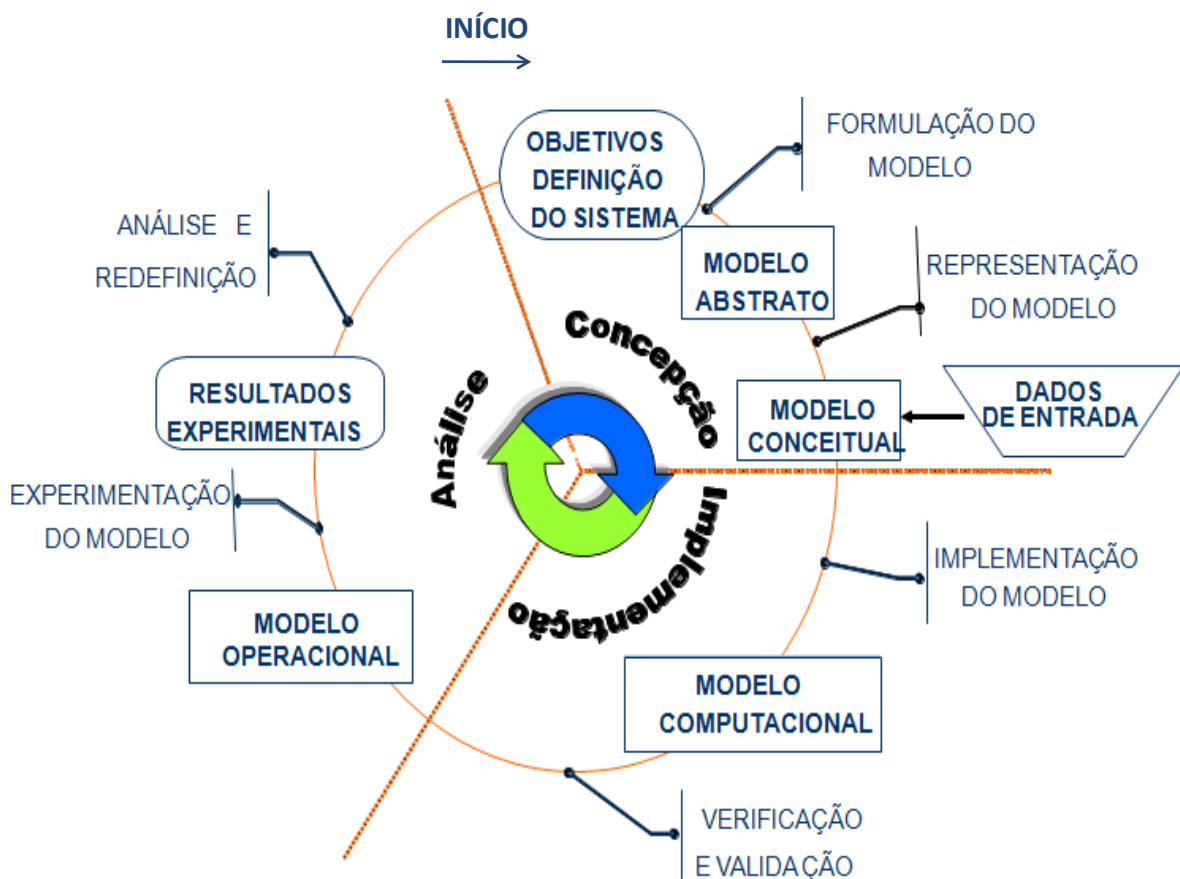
INÍCIO

OBJETIVOS DEFINIÇÃO DO SISTEMA

FORMULAÇÃO DO MODELO

MODELO ABSTRATO

REPRESENTAÇÃO DO MODELO

ANÁLISE E REDEFINIÇÃO

RESULTADOS EXPERIMENTAIS

Concepção

Análise

Implementação

MODELO CONCEITUAL

DADOS DE ENTRADA

EXPERIMENTAÇÃO DO MODELO

IMPLEMENTAÇÃO DO MODELO

MODELO OPERACIONAL

MODELO COMPUTACIONAL

VERIFICAÇÃO E VALIDAÇÃO